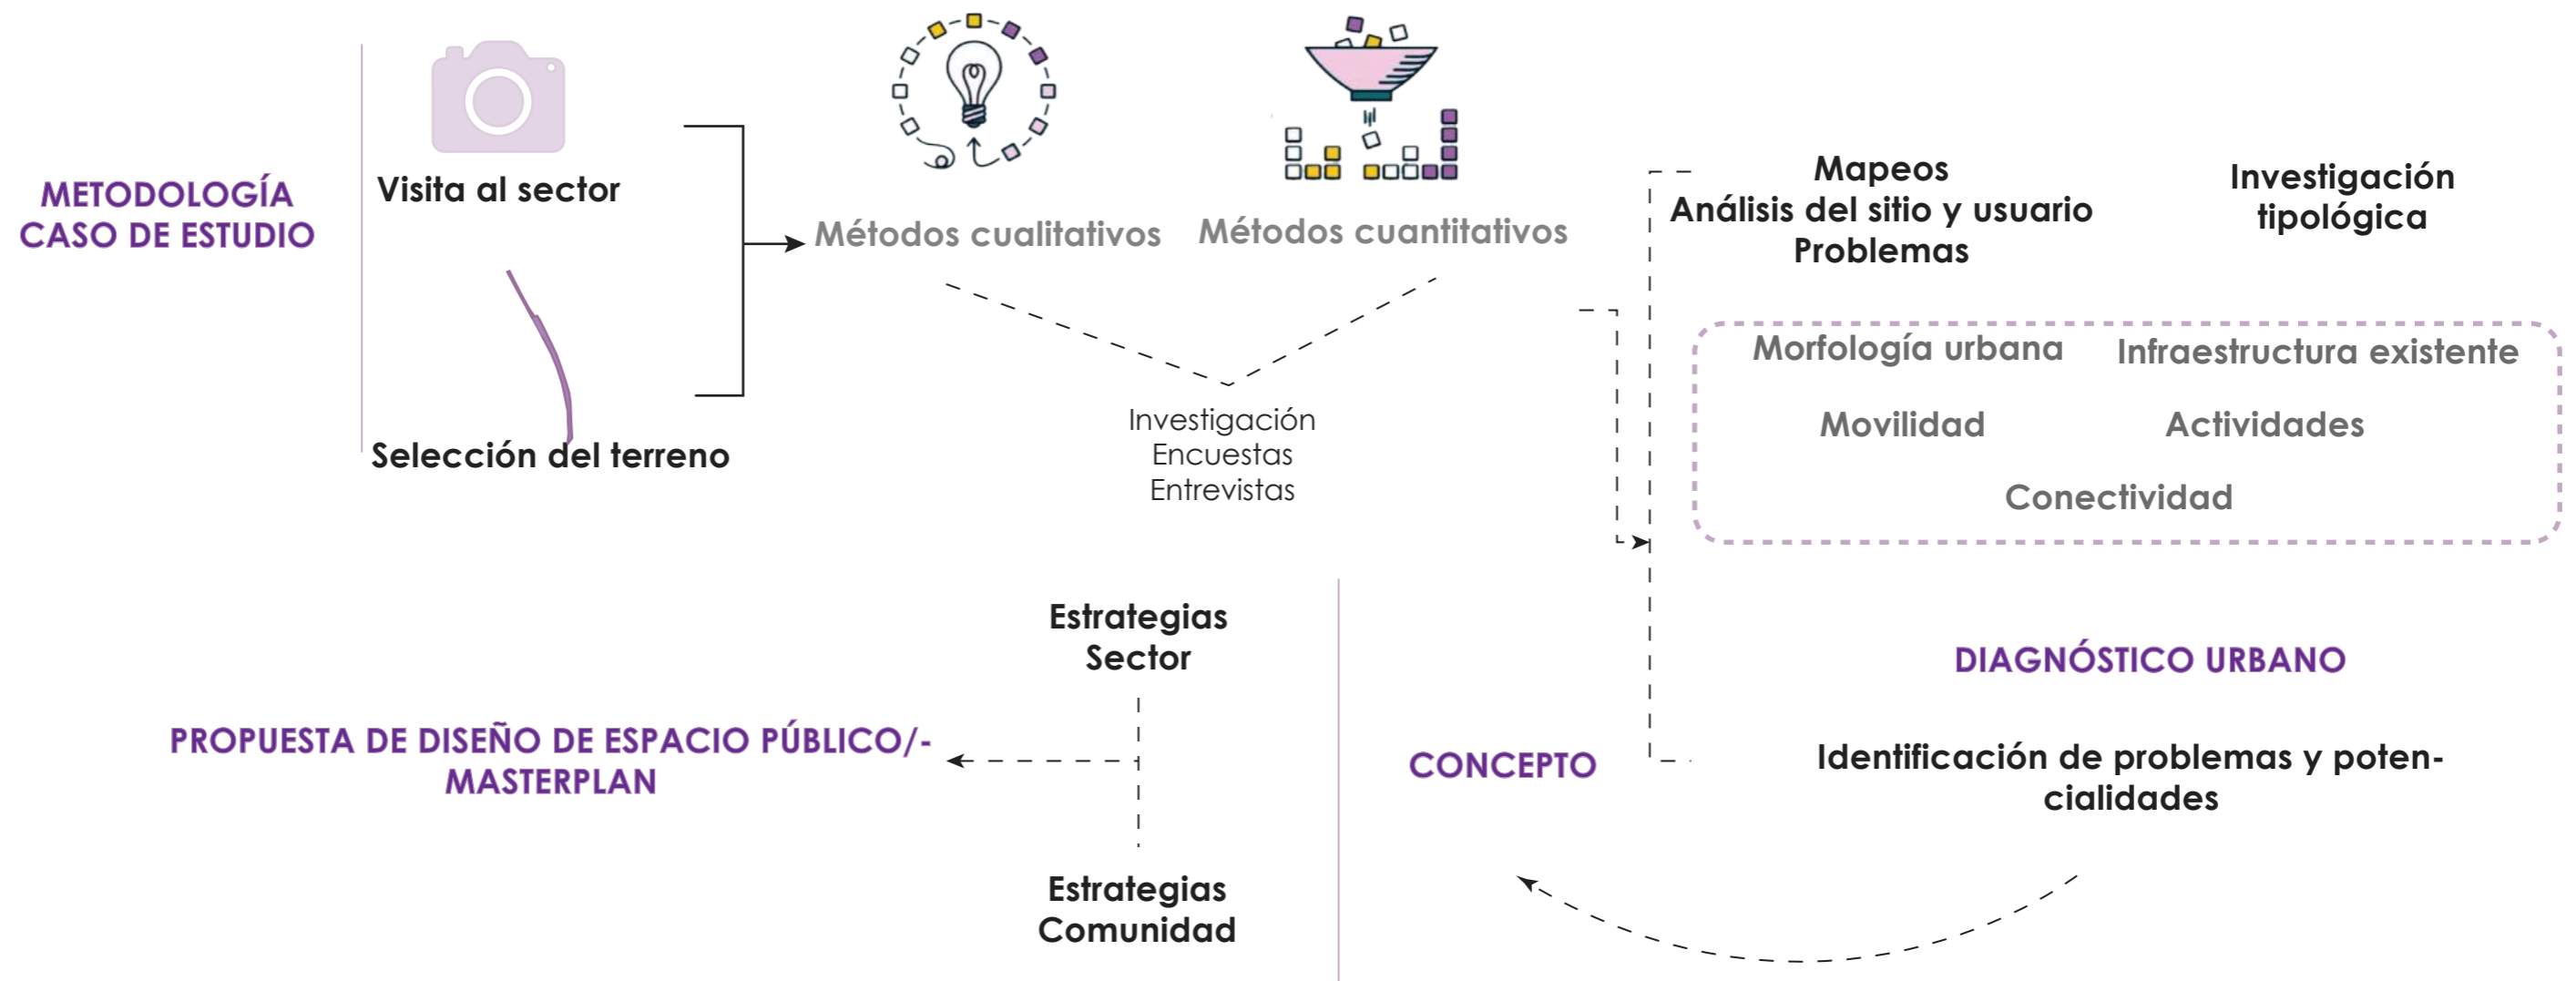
METODOLOGÍA
CASO DE ESTUDIO

Visita al sector

Selección del terreno

Métodos cualitativos

Métodos cuantitativos

Investigación
Encuestas
Entrevistas

Mapeos
Análisis del sitio y usuario
Problemas

Investigación
tipológica

Morfología urbana
Infraestructura existente
Movilidad
Actividades
Conectividad

DIAGNÓSTICO URBANO

Identificación de problemas y potencialidades

CONCEPTO

Estrategias
Sector

Estrategias
Comunidad

PROPUESTA DE DISEÑO DE ESPACIO PÚBLICO/-
MASTERPLAN